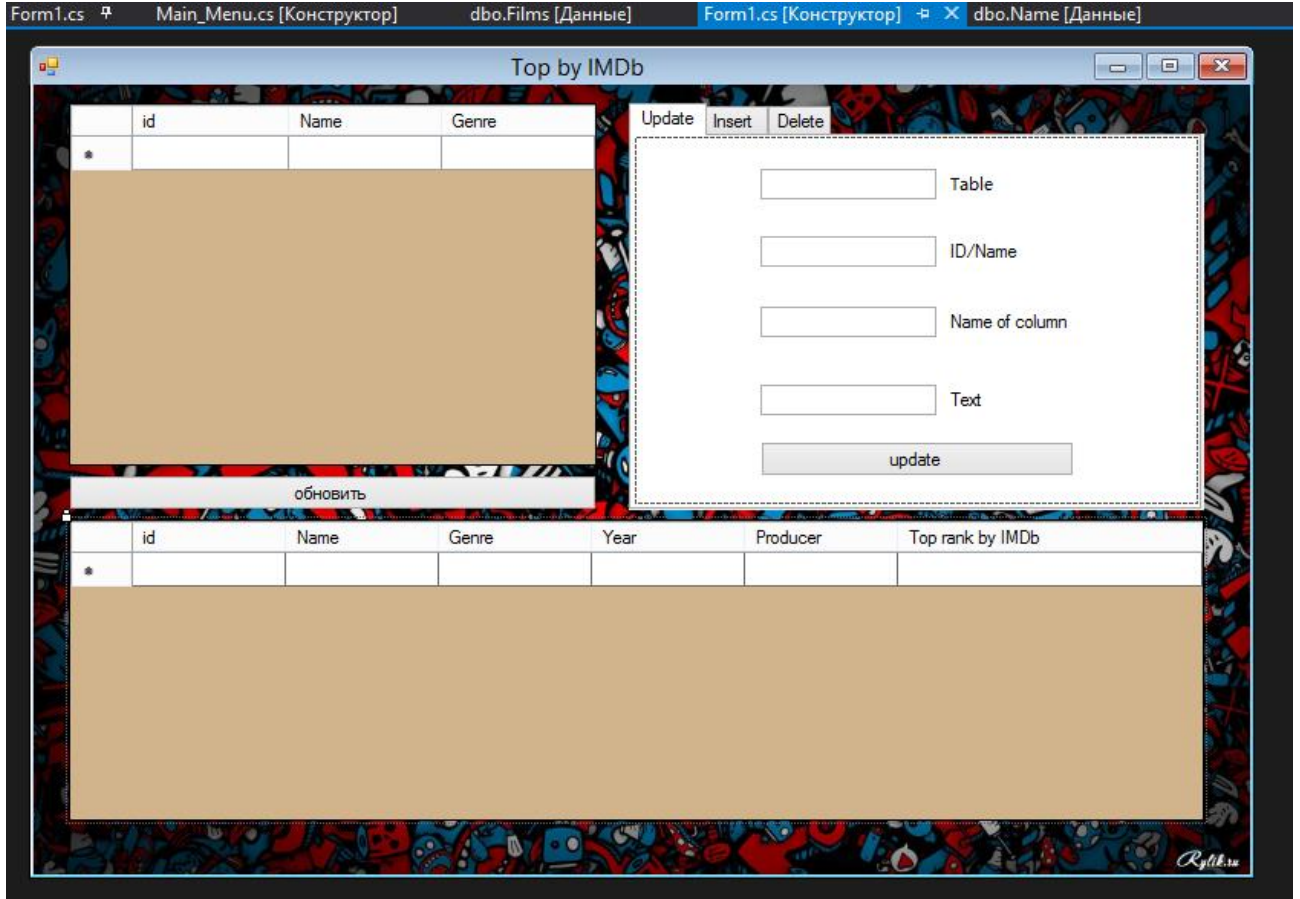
Form1.cs Main_Menu.cs [Конструктор] dbo.Films [Данные] Form1.cs [Конструктор] × dbo.Name [Данные]

Top by IMDb

| | id | Name | Genre |
|---|---|---|---|
| * | | | |

обновить

Update Insert Delete

Table

ID/Name

Name of column

Text

update

| | id | Name | Genre | Year | Producer | Top rank by IMDb |
|---|---|---|---|---|---|---|
| * | | | | | | |

Rylik.ru